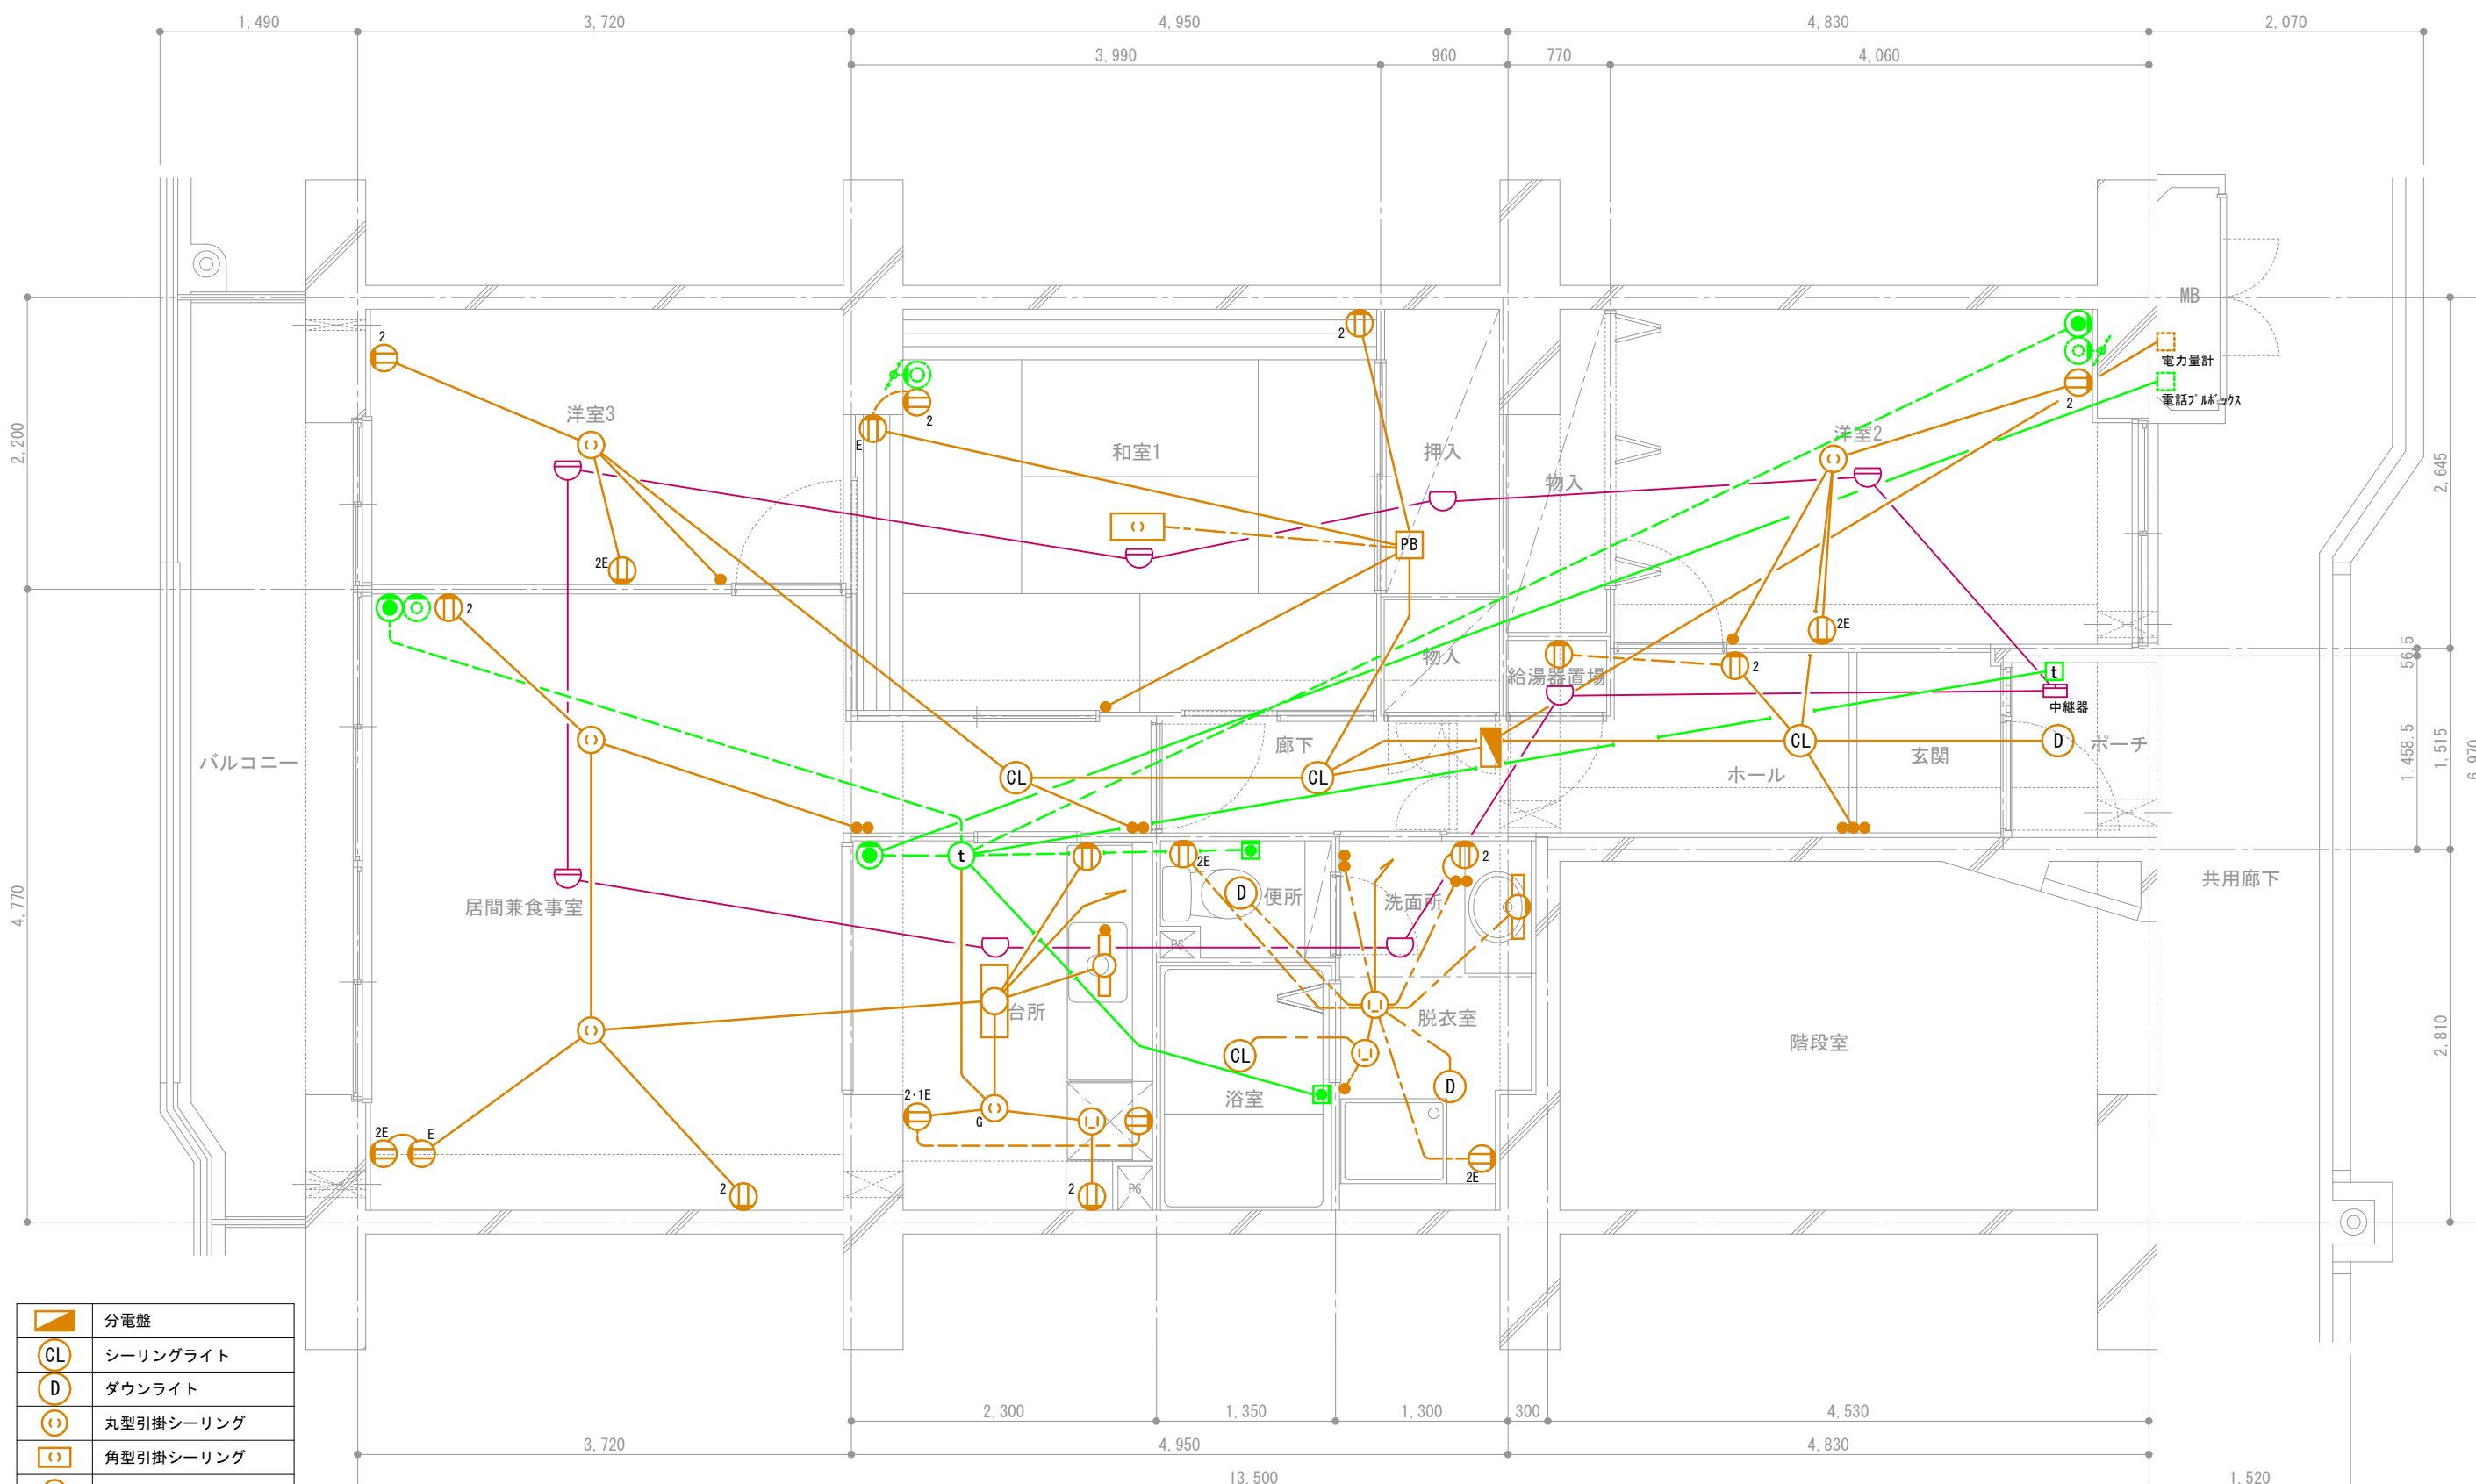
1,490
3,720
4,950
4,830
2,070
3,990
960
770
4,060
2,200
4,770
2,645
56.5
1,458.5
1,515
2,810
MB
電力量計
電話ﾌﾟﾙﾎﾞｯｸｽ
洋室3
和室1
押入
物入
洋室2
PB
物入
給湯器置場
中継器
廊下
ホール
玄関
ポーチ
バルコニー
居間兼食事室
便所
洗面所
台所
脱衣室
浴室
階段室
共用廊下
PS
PS
2
2E
E
2·1E
G
2,300
1,350
1,300
300
4,530
3,720
4,950
4,830
13,500
1,520

| | 分電盤 |
|---|---|
| CL | シーリングライト |
| D | ダウンライト |
| | 丸型引掛シーリング |
| | 角型引掛シーリング |